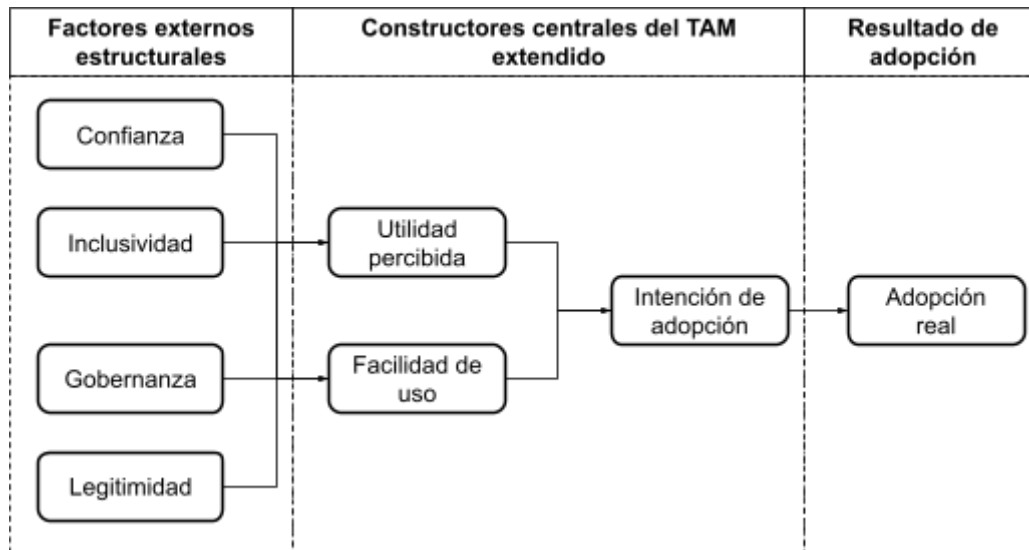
Factores externos estructurales

Constructores centrales del TAM extendido

Resultado de adopción

Confianza

Inclusividad

Gobernanza

Legitimidad

Utilidad percibida

Facilidad de uso

Intención de adopción

Adopción real